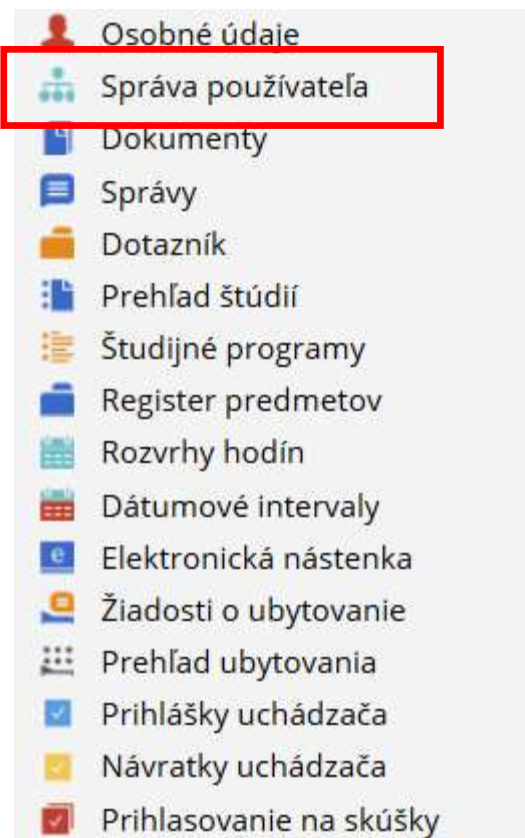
Osobné údaje
Správa používateľa
Dokumenty
Správy
Dotazník
Prehľad štúdií
Študijné programy
Register predmetov
Rozvrhy hodín
Dátumové intervaly
e
Elektronická nástenka
Žiadosti o ubytovanie
Prehľad ubytovania
Prihlášky uchádzača
Návratky uchádzača
Prihlasovanie na skúšky